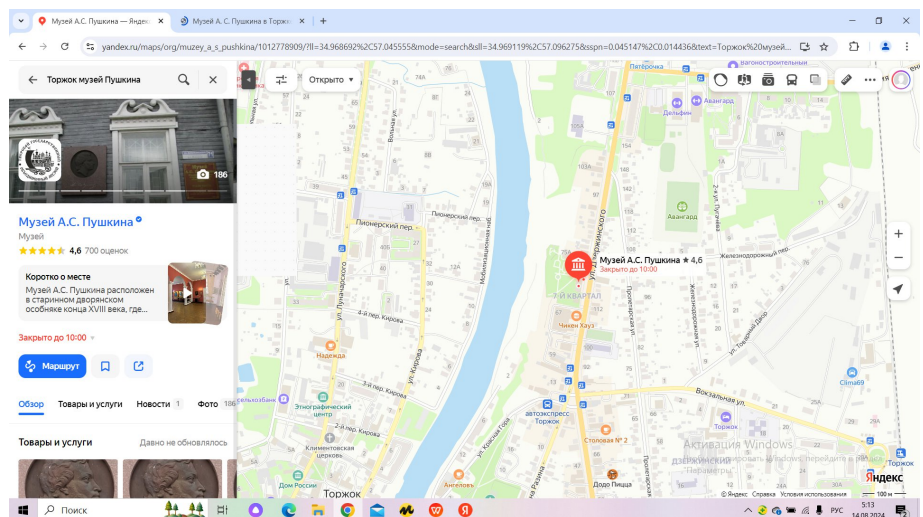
Музей А.С. Пушкина — Яндекс
Музей А. С. Пушкина в Торжо
yandex.ru/maps/org/muzey_a_s_pushkina/1012778909/?ll=34.968692%2C57.045555&mode=search&sll=34.969119%2C57.096275&sspn=0.045147%2C0.014436&text=Торжок%20музей...

Торжок музей Пушкина
Открыто
186
Музей А.С. Пушкина
Музей
4,6 700 оценок
Коротко о месте
Музей А.С. Пушкина расположен в старинном дворянском особняке конца XVIII века, где...
Закрыто до 10:00
Маршрут
Обзор Товары и услуги Новости 1 Фото 186
Товары и услуги Давно не обновлялось

Музей А.С. Пушкина ★ 4,6
Закрыто до 10:00
Пятёрочка
Авангард
Дельфин
Авангард
Пионерский пер.
Пионерский пер.
ул. Луначарского
ул. Дзержинского
Железнодорожный пер.
1-й КВАРТАЛ
Чикен Хауз
2-й пер. Кирова
3-й пер. Кирова
ул. Кирова
Надежда
Этнографический центр
Климентовская церковь
автоэкспресс Торжок
Вокзальная ул.
Столовая № 2
Дом России
Ангелово
Додо Пицца
Торжок
Clima69
Активация Windows
Чтобы активировать Windows, перейдите в раздел «Параметры».
Яндекс
© Яндекс Справка Условия использования
100 м
Поиск
РУС
5:13
14.08.2024